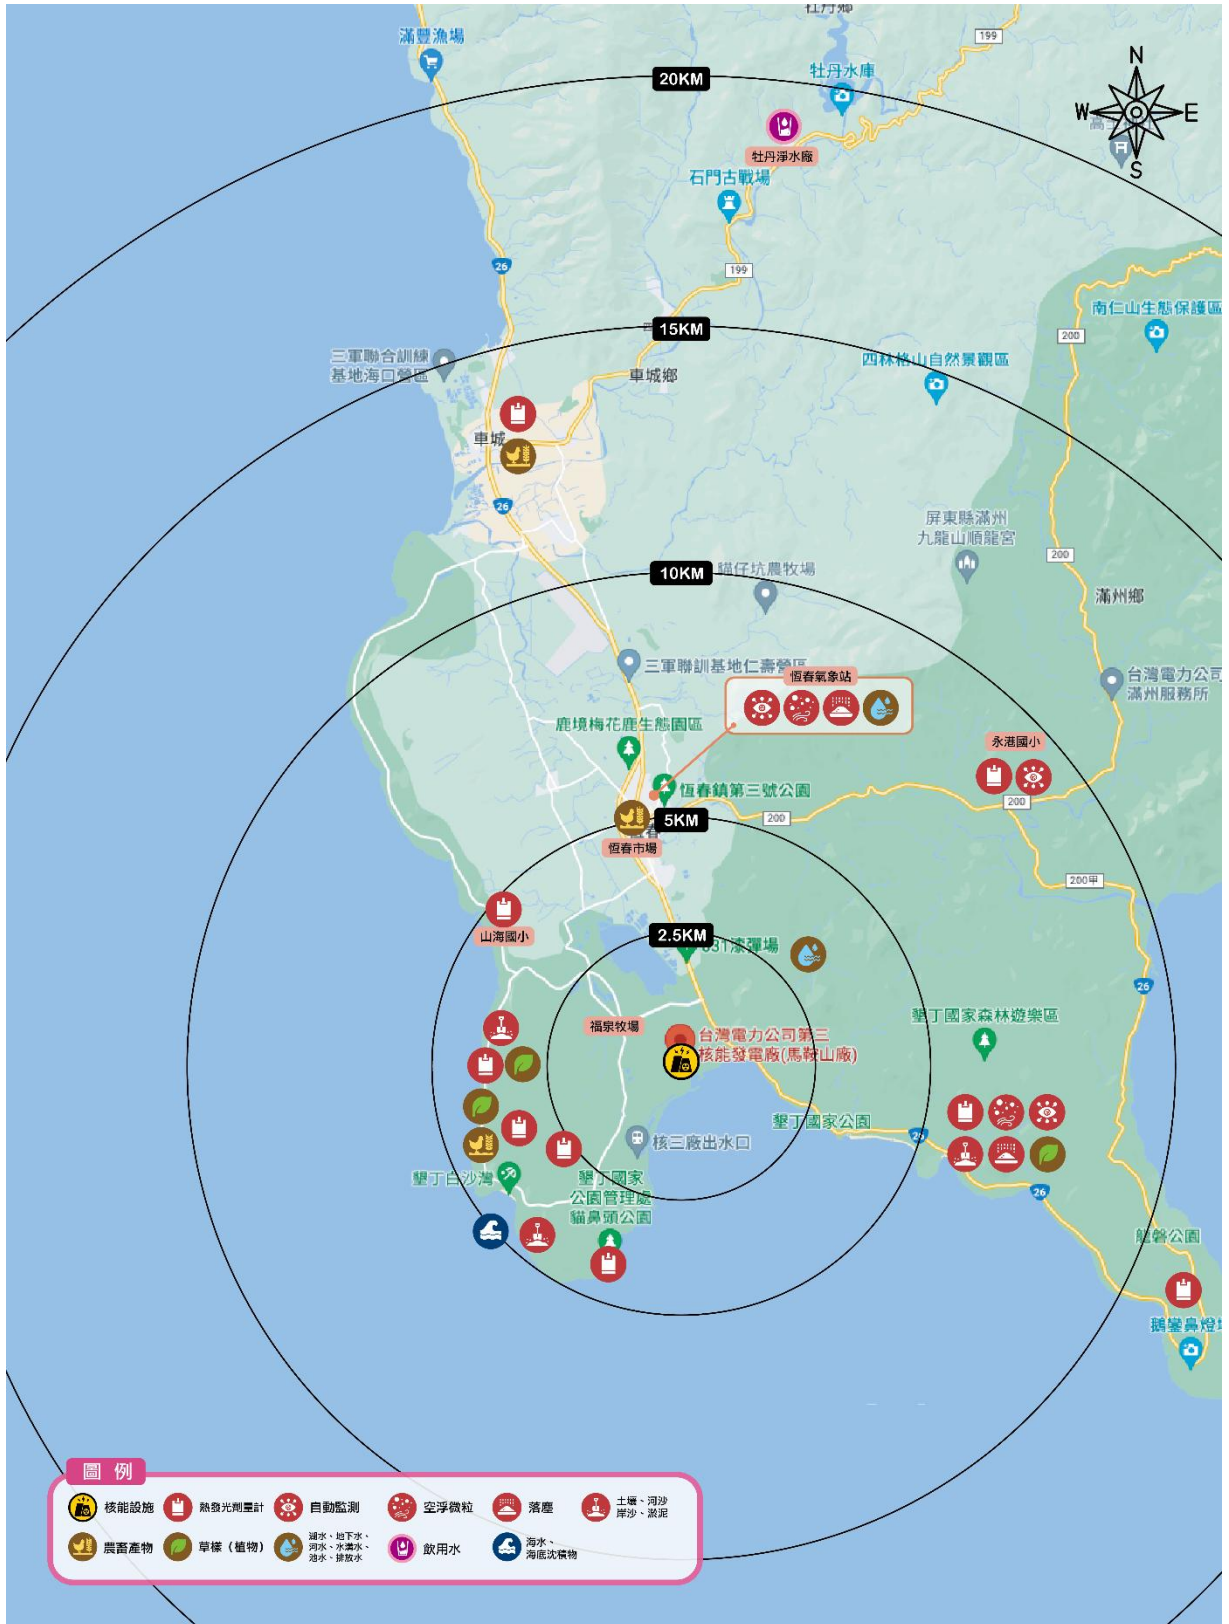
牡丹鄉
滿豐漁場
20KM
199
牡丹水庫
N
W
E
S
牡丹淨水廠
石門古戰場
26
199
15KM
南仁山生態保護區
200
三軍聯合訓練基地海口營區
車城鄉
四林格山自然景觀區
車城
26
屏東縣滿州九龍山順龍宮
200
10KM
貓仔坑農牧場
滿州鄉
三軍聯訓基地仁壽營區
台灣電力公司滿州服務所
恆春氣象站
鹿境梅花鹿生態園區
永港國小
恆春鎮第三號公園
200
5KM
200
恆春市場
200甲
山海國小
2.5KM
31靶彈場
26
福泉牧場
台灣電力公司第三核能發電廠(馬鞍山廠)
墾丁國家森林遊樂區
墾丁國家公園
核三廠出水口
墾丁白沙灣
墾丁國家公園管理處
貓鼻頭公園
26
龍磐公園
鵝鑾鼻燈塔
圖例
核能設施
熱發光劑量計
自動監測
空浮微粒
落塵
土壤、河沙岸沙、淤泥
農畜產物
草樣（植物）
湖水、地下水、河水、水溝水、池水、排放水
飲用水
海水、海底沈積物